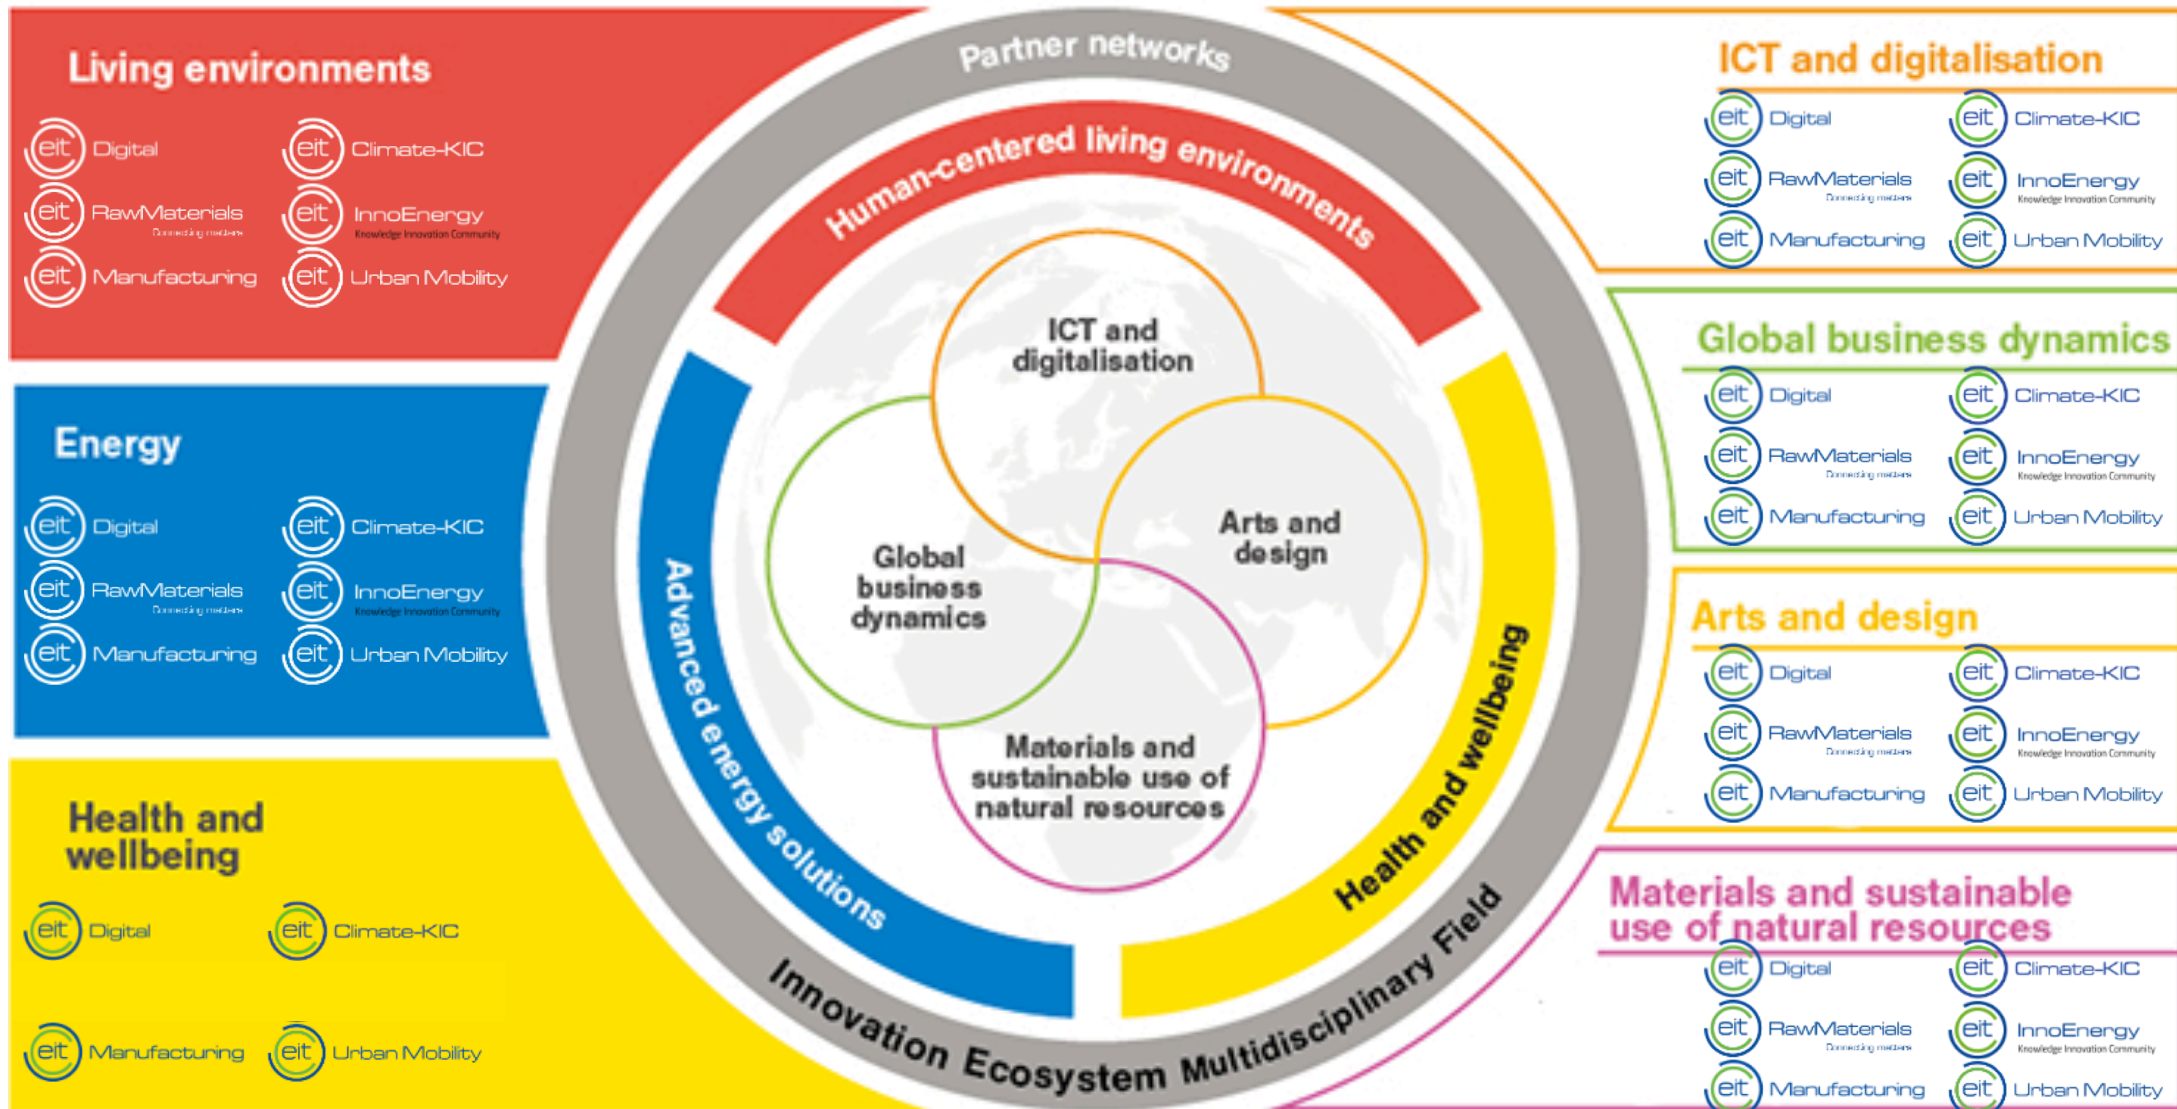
Living environments

eit Digital
eit Climate-KIC
eit RawMaterials Connecting matters
eit InnoEnergy Knowledge Innovation Community
eit Manufacturing
eit Urban Mobility

Energy

eit Digital
eit Climate-KIC
eit RawMaterials Connecting matters
eit InnoEnergy Knowledge Innovation Community
eit Manufacturing
eit Urban Mobility

Health and wellbeing

eit Digital
eit Climate-KIC
eit Manufacturing
eit Urban Mobility

Partner networks

Human-centered living environments

ICT and digitalisation

Global business dynamics

Arts and design

Materials and sustainable use of natural resources

Advanced energy solutions

Health and wellbeing

Innovation Ecosystem Multidisciplinary Field

ICT and digitalisation

eit Digital
eit Climate-KIC
eit RawMaterials Connecting matters
eit InnoEnergy Knowledge Innovation Community
eit Manufacturing
eit Urban Mobility

Global business dynamics

eit Digital
eit Climate-KIC
eit RawMaterials Connecting matters
eit InnoEnergy Knowledge Innovation Community
eit Manufacturing
eit Urban Mobility

Arts and design

eit Digital
eit Climate-KIC
eit RawMaterials Connecting matters
eit InnoEnergy Knowledge Innovation Community
eit Manufacturing
eit Urban Mobility

Materials and sustainable use of natural resources

eit Digital
eit Climate-KIC
eit RawMaterials Connecting matters
eit InnoEnergy Knowledge Innovation Community
eit Manufacturing
eit Urban Mobility